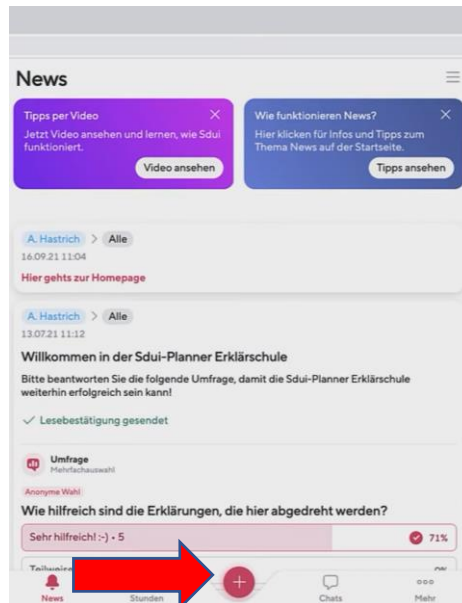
News

Tipps per Video
Jetzt Video ansehen und lernen, wie Sdui funktioniert.
Video ansehen

Wie funktionieren News?
Hier klicken für Infos und Tipps zum Thema News auf der Startseite.
Tipps ansehen

A. Hastrich > Alle
16.09.21 11:04
Hier gehts zur Homepage

A. Hastrich > Alle
13.07.21 11:12
Willkommen in der Sdui-Planner Erklärschule
Bitte beantworten Sie die folgende Umfrage, damit die Sdui-Planner Erklärschule weiterhin erfolgreich sein kann!
Lesebestätigung gesendet

Umfrage
Mehrfachauswahl
Anonyme Wahl
Wie hilfreich sind die Erklärungen, die hier abgedreht werden?
Sehr hilfreich! :-) • 5 71%
Teilweise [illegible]

News Stunden Chats Mehr